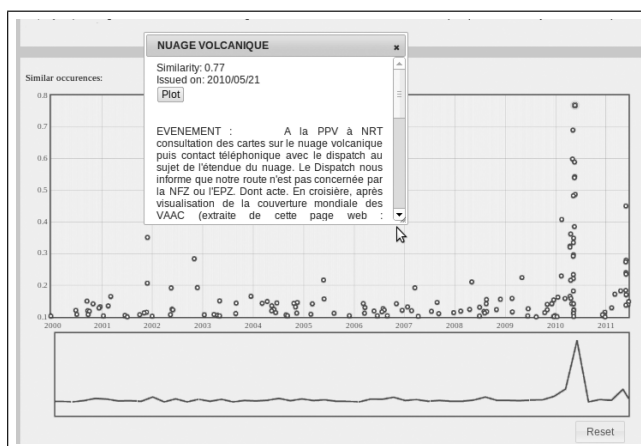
NUAGE VOLCANIQUE
×

Similarity: 0.77
Issued on: 2010/05/21
Plot

EVENEMENT : A la PPV à NRT consultation des cartes sur le nuage volcanique puis contact téléphonique avec le dispatch au sujet de l'étendue du nuage. Le Dispatch nous informe que notre route n'est pas concernée par la NFZ ou l'EPZ. Dont acte. En croisière, après visualisation de la couverture mondiale des VAAC (extraite de cette page web :

Similar occurences:

0.8
0.7
0.6
0.5
0.4
0.3
0.2
0.1

2000 2001 2002 2003 2004 2005 2006 2007 2008 2009 2010 2011

Reset